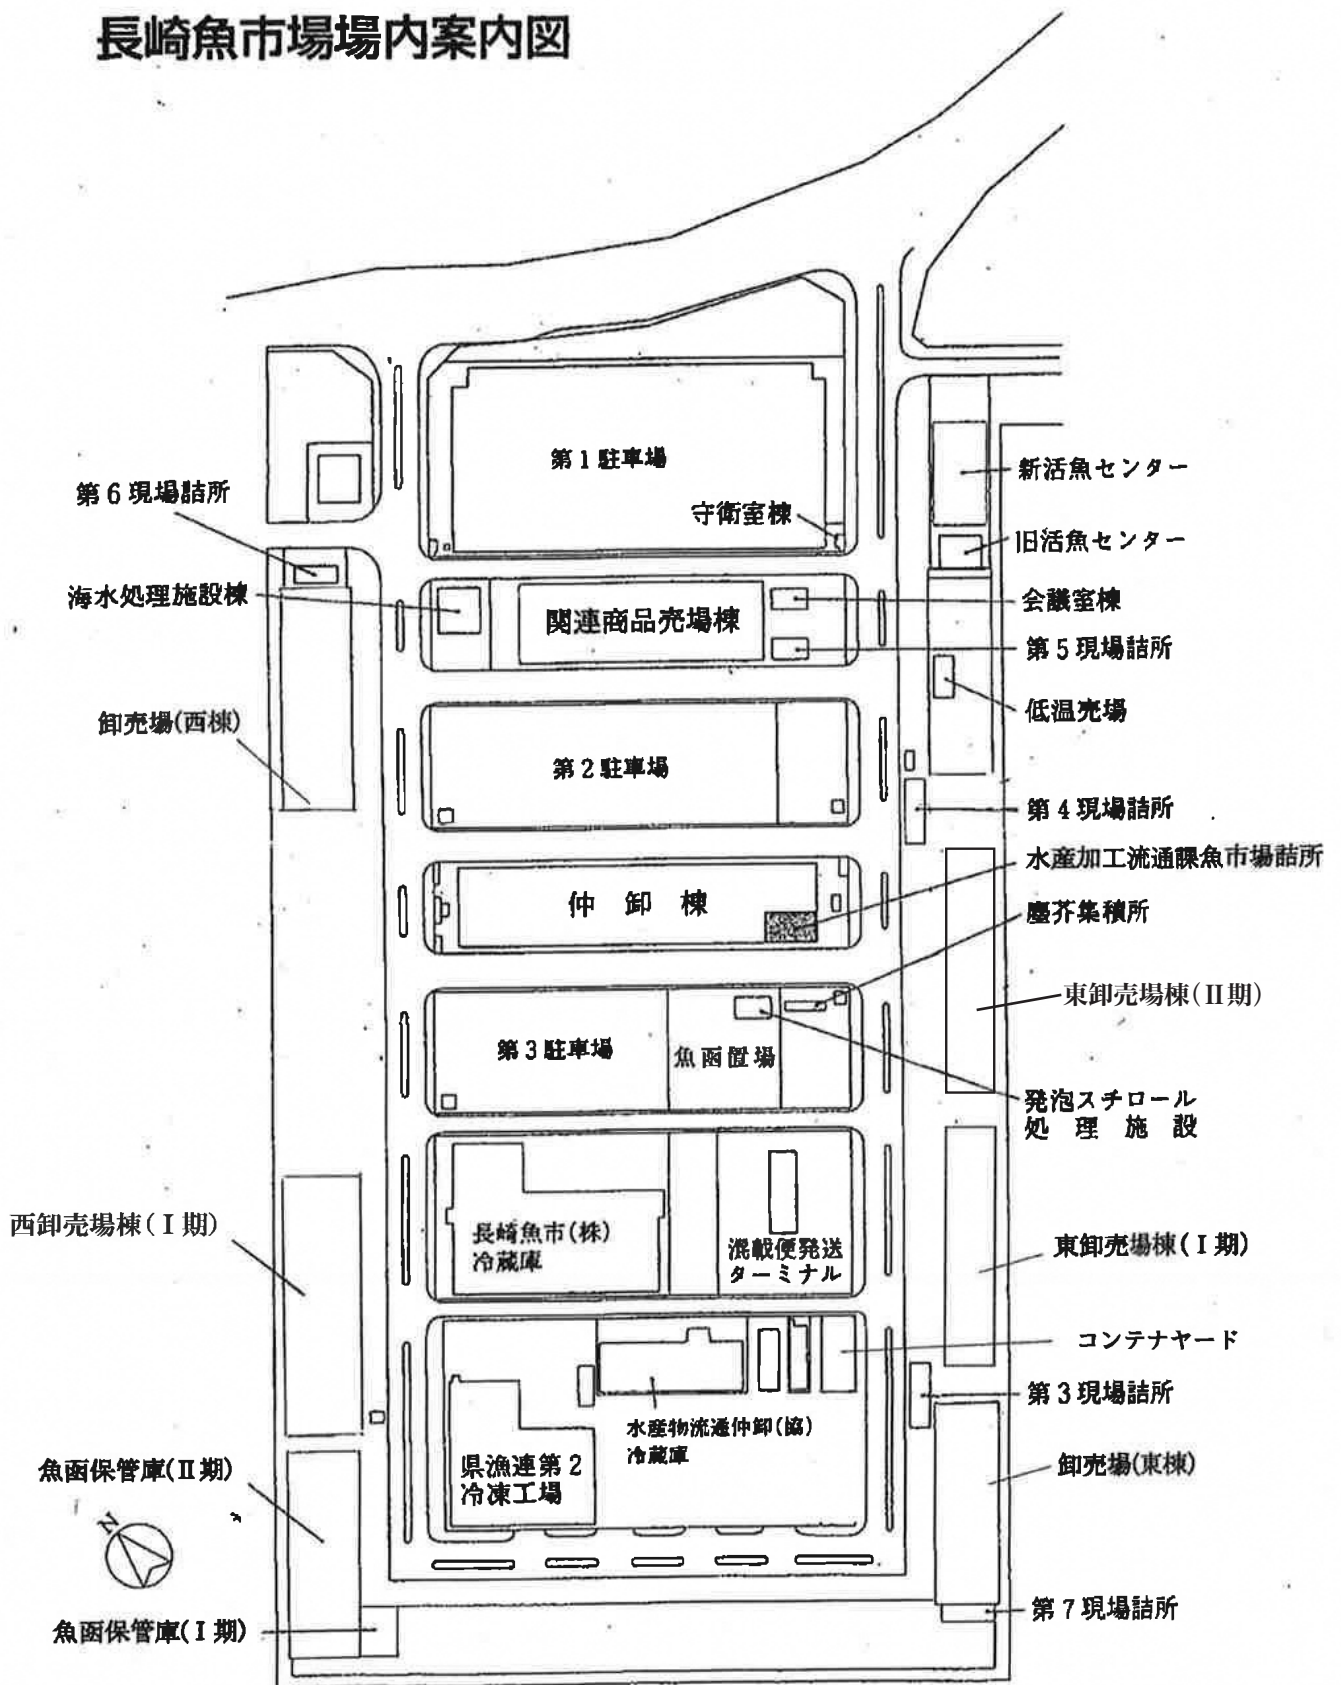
長崎魚市場場内案内図

第１駐車場
守衛室棟
第６現場詰所
新活魚センター
旧活魚センター
海水処理施設棟
関連商品売場棟
会議室棟
第５現場詰所
低温売場
卸売場(西棟)
第２駐車場
第４現場詰所
水産加工流通課魚市場詰所
仲　卸　棟
塵芥集積所
東卸売場棟(II期)
第３駐車場
魚函置場
発泡スチロール
処　理　施　設
西卸売場棟(I期)
長崎魚市(株)
冷蔵庫
混載便発送
ターミナル
東卸売場棟(I期)
コンテナヤード
第３現場詰所
水産物流通仲卸(協)
冷蔵庫
県漁連第２
冷凍工場
卸売場(東棟)
魚函保管庫(II期)
N
魚函保管庫(I期)
第７現場詰所